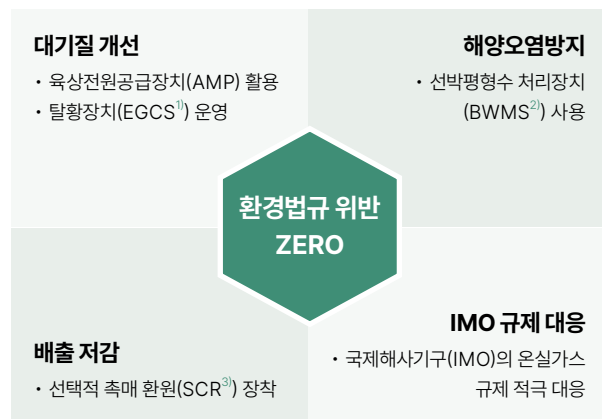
대기질 개선

• 육상전원공급장치(AMP) 활용
• 탈황장치(EGCS$^{1)}$) 운영

해양오염방지

• 선박평형수 처리장치 (BWMS$^{2)}$) 사용

환경법규 위반 ZERO

배출 저감

• 선택적 촉매 환원(SCR$^{3)}$) 장착

IMO 규제 대응

• 국제해사기구(IMO)의 온실가스 규제 적극 대응